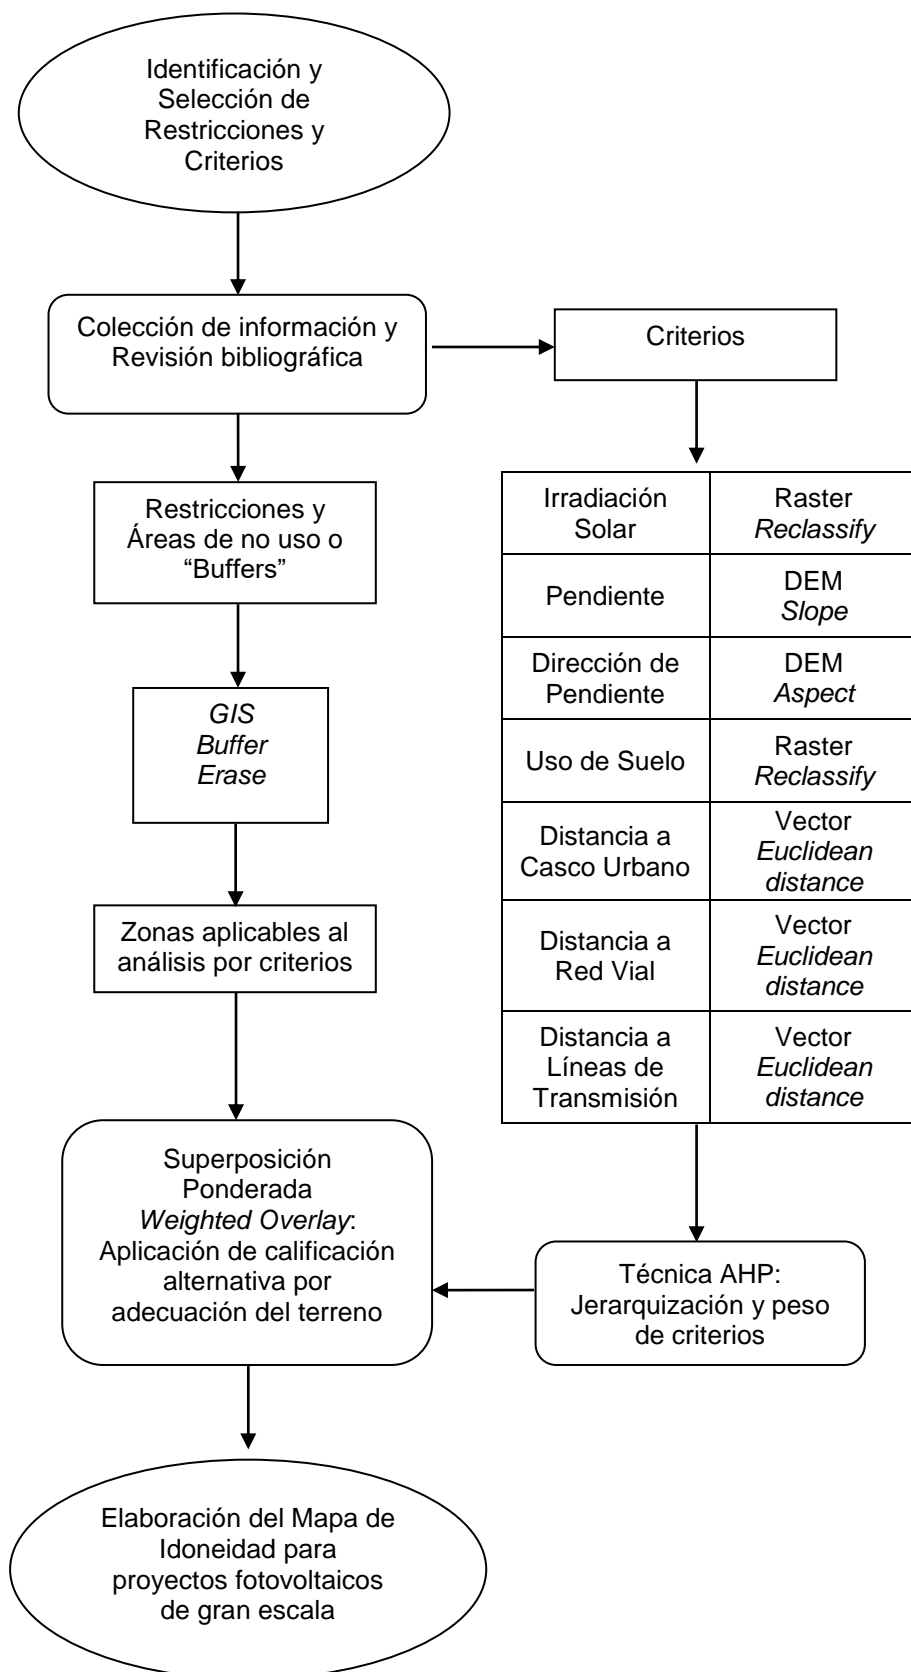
Identificación y Selección de Restricciones y Criterios

Colección de información y Revisión bibliográfica

Criterios

Restricciones y Áreas de no uso o "Buffers"

GIS
Buffer
Erase

Zonas aplicables al análisis por criterios

| Irradiación Solar | Raster *Reclassify* |
|---|---|
| Pendiente | DEM *Slope* |
| Dirección de Pendiente | DEM *Aspect* |
| Uso de Suelo | Raster *Reclassify* |
| Distancia a Casco Urbano | Vector *Euclidean distance* |
| Distancia a Red Vial | Vector *Euclidean distance* |
| Distancia a Líneas de Transmisión | Vector *Euclidean distance* |

Superposición Ponderada *Weighted Overlay*: Aplicación de calificación alternativa por adecuación del terreno

Técnica AHP: Jerarquización y peso de criterios

Elaboración del Mapa de Idoneidad para proyectos fotovoltaicos de gran escala